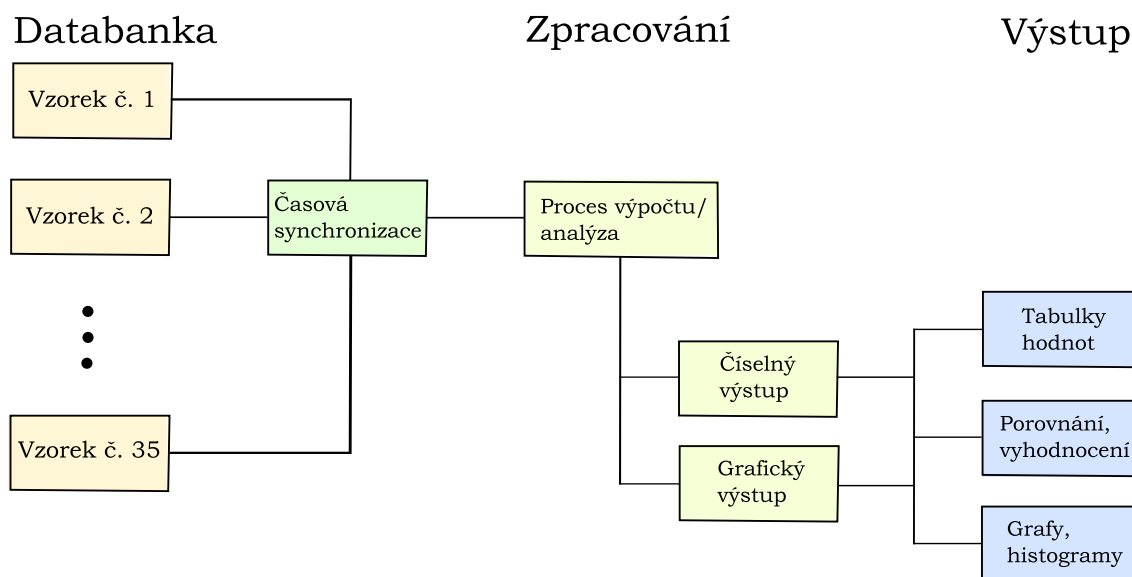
Databanka

Zpracování

Výstup

Vzorek č. 1

Vzorek č. 2

Vzorek č. 35

Časová synchronizace

Proces výpočtu/ analýza

Číselný výstup

Grafický výstup

Tabulky hodnot

Porovnání, vyhodnocení

Grafy, histogramy